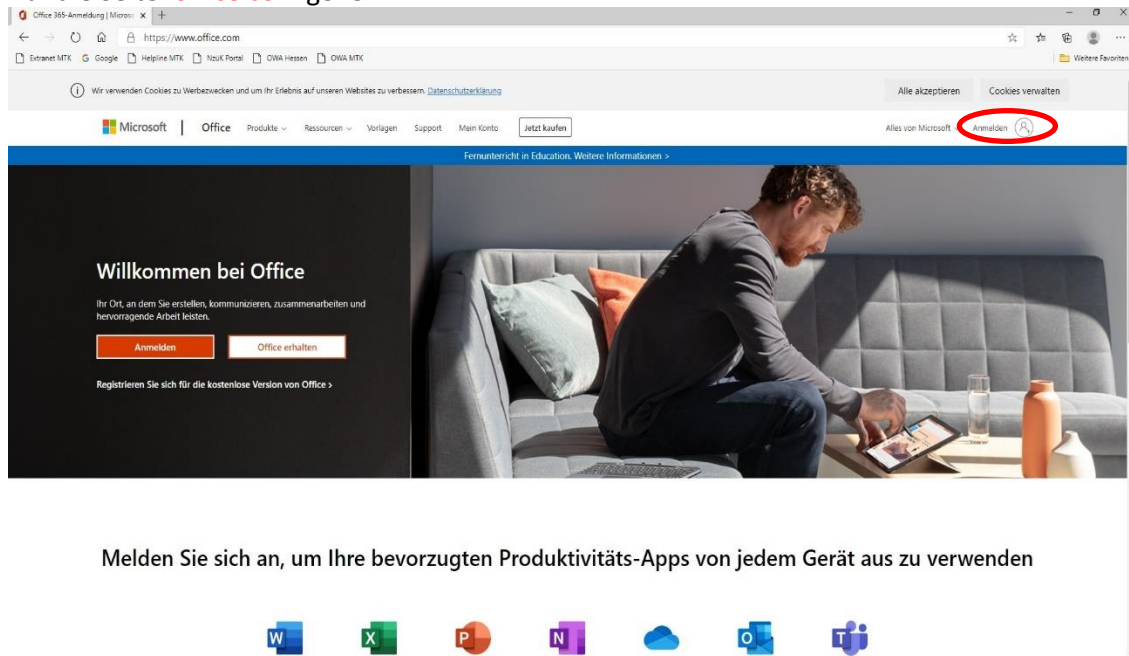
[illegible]

Office 365-Anmeldung | Micros ×

https://www.office.com

Extranet MTK Google Helpline MTK NzuK Portal OWA Hessen OWA MTK

Weitere Favoriten

Wir verwenden Cookies zu Werbezwecken und um Ihr Erlebnis auf unseren Websites zu verbessern. Datenschutzerklärung

Alle akzeptieren

Cookies verwalten

Microsoft | Office Produkte Ressourcen Vorlagen Support Mein Konto Jetzt kaufen

Alles von Microsoft Anmelden

Fernunterricht in Education. Weitere Informationen >

Willkommen bei Office

Ihr Ort, an dem Sie erstellen, kommunizieren, zusammenarbeiten und hervorragende Arbeit leisten.

Anmelden

Office erhalten

Registrieren Sie sich für die kostenlose Version von Office >

Melden Sie sich an, um Ihre bevorzugten Produktivitäts-Apps von jedem Gerät aus zu verwenden